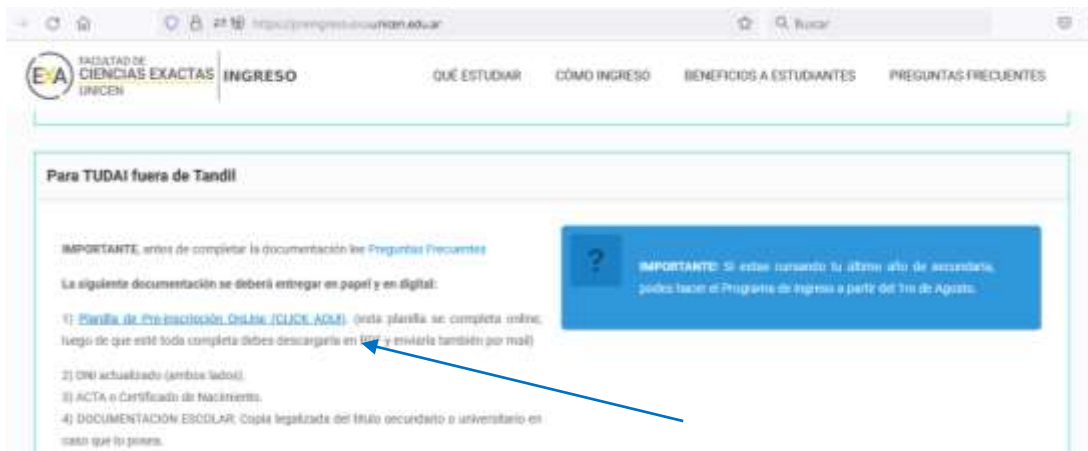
https://ingreso.exa.unicen.edu.ar

Buscar

FACULTAD DE CIENCIAS EXACTAS UNICEN INGRESO

QUÉ ESTUDIAR CÓMO INGRESO BENEFICIOS A ESTUDIANTES PREGUNTAS FRECUENTES

Para TUDAI fuera de Tandil

IMPORTANTE, antes de completar la documentación lee Preguntas Frecuentes

La siguiente documentación se deberá entregar en papel y en digital:

1) Planilla de Pre-inscripción OnLine (CLICK AQUI), (esta planilla se completa online, luego de que esté toda completa debes descargarla en PDF y enviarla también por mail)

2) DNI actualizado (ambos lados).
3) ACTA o Certificado de Nacimiento.
4) DOCUMENTACION ESCOLAR: Copia legalizada del título secundario o universitario en caso que lo posea.

?

IMPORTANTE: Si estas cursando tu último año de secundaria, podes hacer el Programa de Ingreso a partir del 1ro de Agosto.